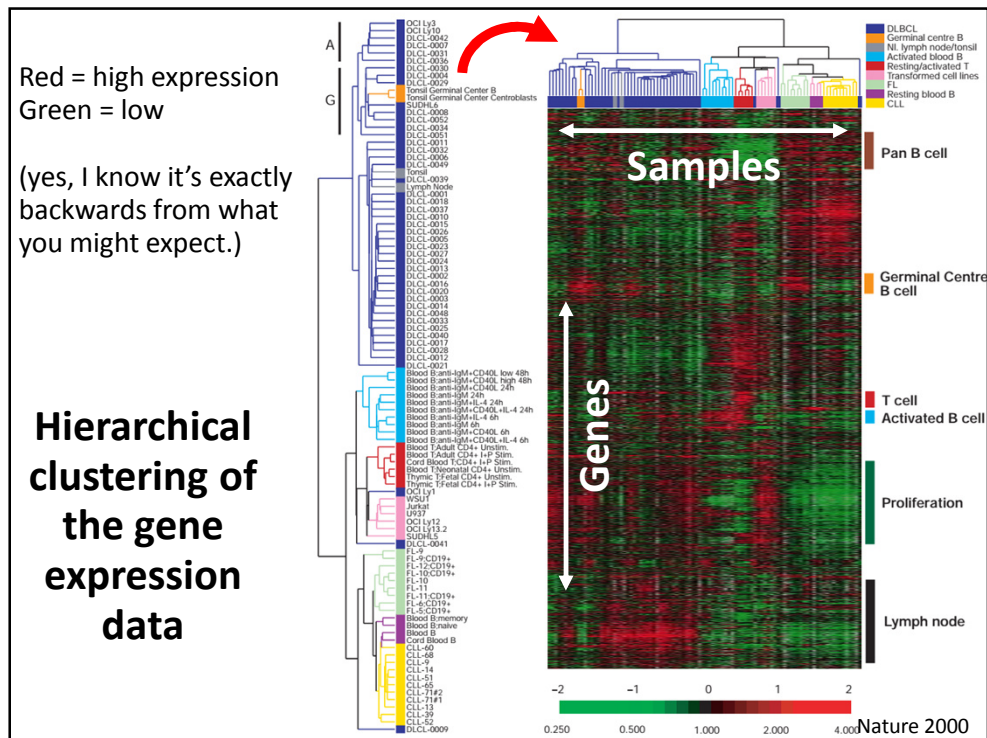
Red = high expression
Green = low

(yes, I know it's exactly backwards from what you might expect.)

Hierarchical clustering of the gene expression data

A
G

OCI Ly3
OCI Ly10
DLCL-0042
DLCL-0007
DLCL-0031
DLCL-0036
DLCL-0030
DLCL-0004
DLCL-0029
Tonsil Germinal Center B
Tonsil Germinal Center Centroblasts
SUDHL6
DLCL-0008
DLCL-0052
DLCL-0034
DLCL-0051
DLCL-0011
DLCL-0032
DLCL-0006
DLCL-0049
Tonsil
DLCL-0039
Lymph Node
DLCL-0001
DLCL-0018
DLCL-0037
DLCL-0010
DLCL-0015
DLCL-0026
DLCL-0005
DLCL-0023
DLCL-0027
DLCL-0024
DLCL-0013
DLCL-0002
DLCL-0016
DLCL-0020
DLCL-0003
DLCL-0014
DLCL-0048
DLCL-0033
DLCL-0025
DLCL-0040
DLCL-0017
DLCL-0028
DLCL-0012
DLCL-0021
Blood B;anti-IgM+CD40L low 48h
Blood B;anti-IgM+CD40L high 48h
Blood B;anti-IgM+CD40L 24h
Blood B;anti-IgM 24h
Blood B;anti-IgM+IL-4 24h
Blood B;anti-IgM+CD40L+IL-4 24h
Blood B;anti-IgM+IL-4 6h
Blood B;anti-IgM 6h
Blood B;anti-IgM+CD40L 6h
Blood B;anti-IgM+CD40L+IL-4 6h
Blood T;Adult CD4+ Unstim.
Blood T;Adult CD4+ I+P Stim.
Cord Blood T;CD4+ I+P Stim.
Blood T;Neonatal CD4+ Unstim.
Thymic T;Fetal CD4+ Unstim.
Thymic T;Fetal CD4+ I+P Stim.
OCI Ly1
WSU1
Jurkat
U937
OCI Ly12
OCI Ly13.2
SUDHL5
DLCL-0041
FL-9
FL-9;CD19+
FL-12;CD19+
FL-10;CD19+
FL-10
FL-11
FL-11;CD19+
FL-6;CD19+
FL-5;CD19+
Blood B;memory
Blood B;naive
Blood B
Cord Blood B
CLL-60
CLL-68
CLL-9
CLL-14
CLL-51
CLL-65
CLL-71#2
CLL-71#1
CLL-13
CLL-39
CLL-52
DLCL-0009

DLBCL
Germinal centre B
Nl. lymph node/tonsil
Activated blood B
Resting/activated T
Transformed cell lines
FL
Resting blood B
CLL

Samples
Genes

Pan B cell
Germinal Centre B cell
T cell
Activated B cell
Proliferation
Lymph node

−2 −1 0 1 2
0.250 0.500 1.000 2.000 4.000

Nature 2000